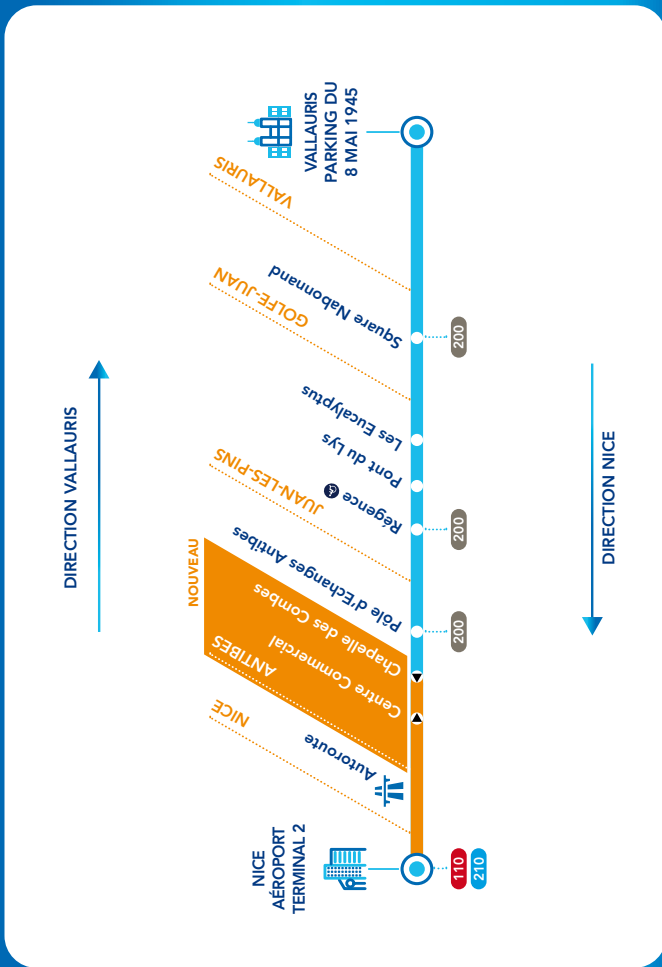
DIRECTION VALLAURIS

DIRECTION NICE

VALLAURIS PARKING DU 8 MAI 1945

VALLAURIS

GOLFE-JUAN

Square Nabonnand

200

Les Eucalyptus

Pont du Lys

JUAN-LES-PINS

Régence

200

Pôle d'Echanges Antibes

NOUVEAU

Chapelle des Combes

200

Centre Commercial

ANTIBES

NICE

Autoroute

NICE AÉROPORT TERMINAL 2

110

210